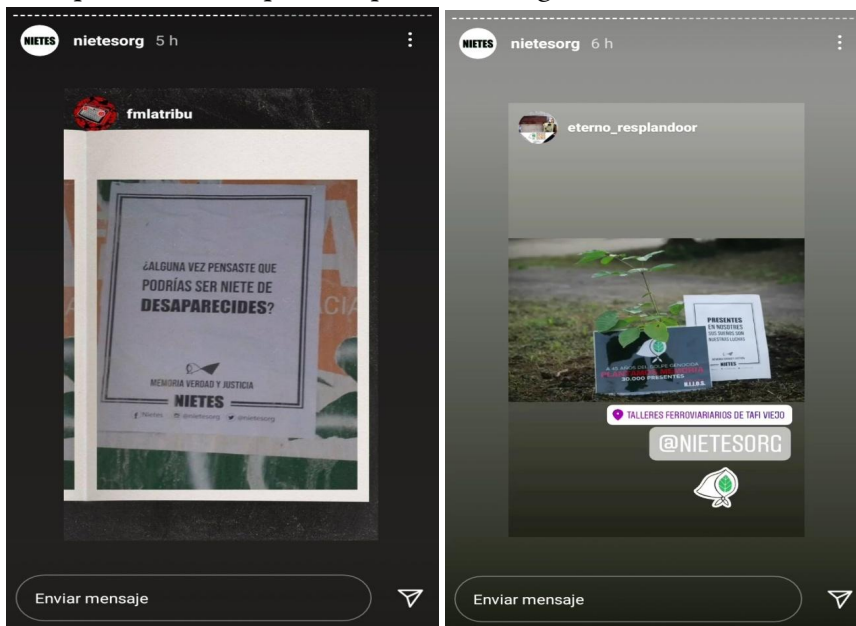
NIETES nietesorg 5 h

fmlatribu

¿ALGUNA VEZ PENSASTE QUE PODRÍAS SER NIETE DE DESAPARECIDES?

MEMORIA VERDAD Y JUSTICIA
NIETES
/Nietes @nietesorg @nietesorg

Enviar mensaje

NIETES nietesorg 6 h

eterno_resplandoor

PRESENTES EN NOSOTRES SUS SUEÑOS SON NUESTRAS LUCHAS

NIETES

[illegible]
30.000 PRESENTES
H.I.J.O.S.

TALLERES FERROVIARIOS DE TAFI VIEJO

@NIETESORG

Enviar mensaje